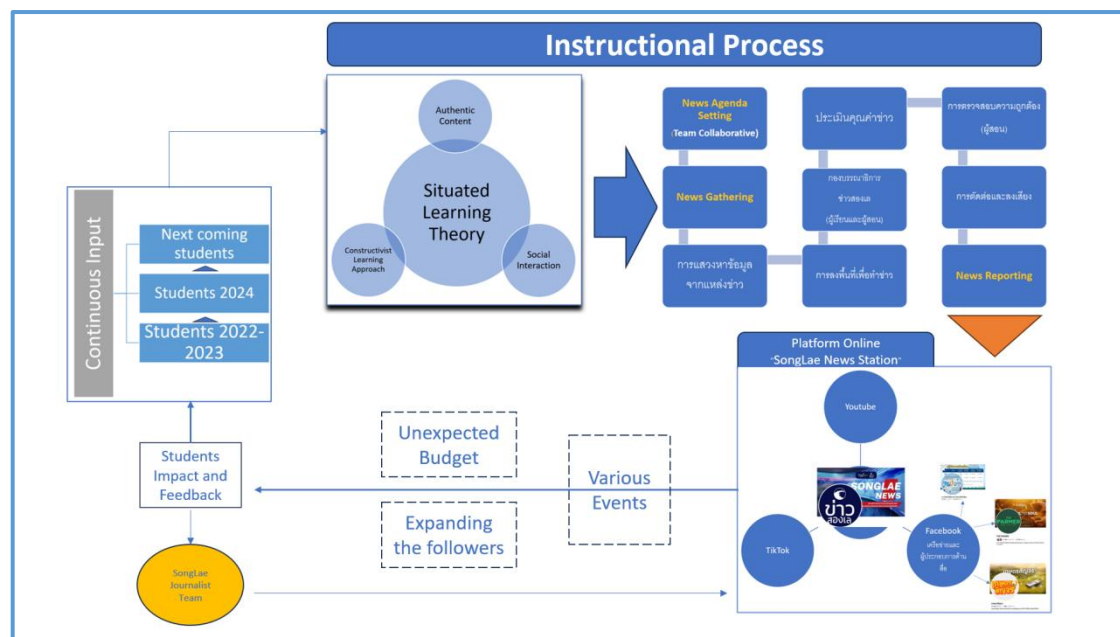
Instructional Process

Continuous Input

Next coming students

Students 2024

Students 2022-2023

Authentic Content

Situated Learning Theory

Constructivist Learning Approach

Social Interaction

News Agenda Setting
(Team Collaborative)

News Gathering

การแสวงหาข้อมูลจากแหล่งข่าว

ประเมินคุณค่าข่าว

กองบรรณาธิการข่าวสองเล
(ผู้เรียนและผู้สอน)

การลงพื้นที่เพื่อทำข่าว

การตรวจสอบความถูกต้อง
(ผู้สอน)

การตัดต่อและลงเสียง

News Reporting

Platform Online
"SongLae News Station"

Youtube

SONGLAE NEWS

ข่าวสองเล

TikTok

Facebook
เครือข่ายและผู้ประกาศข่าวด้านสื่อ

Students Impact and Feedback

Unexpected Budget

Various Events

Expanding the followers

SongLae Journalist Team